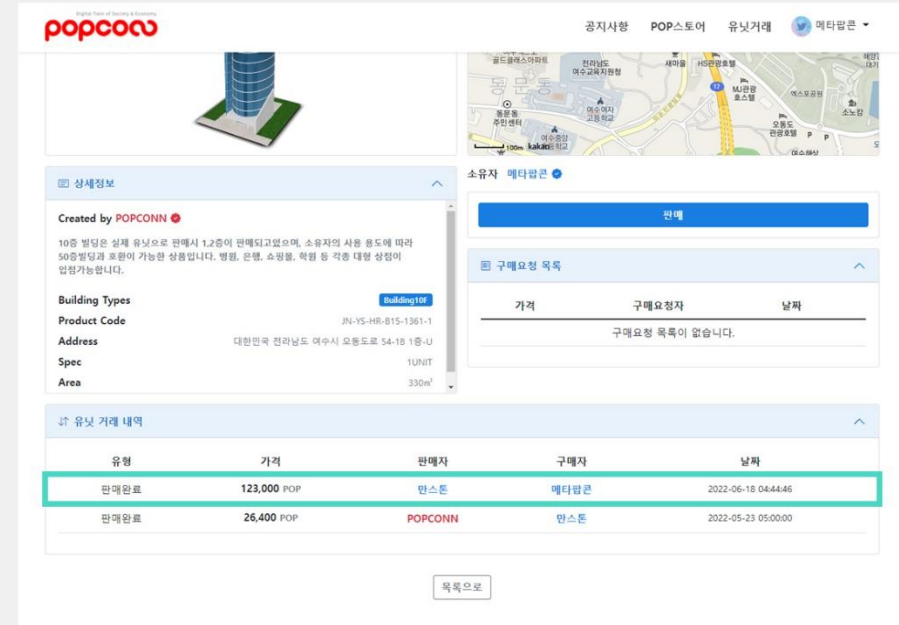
popconn
Digital Twin of Society & Economy

공지사항 POP스토어 유닛거래 메타팝콘

골드클래스아파트 전라남도 여수교육지원청 새마을 HS관광호텔 MJ관광호스텔 동문동 주민센터 여수여자고등학교 여수중앙여자중학교 오동도관광호텔 kakao 100m

상세정보

Created by POPCONN

10층 빌딩은 실제 유닛으로 판매시 1,2층이 판매되고있으며, 소유자의 사용 용도에 따라 50층빌딩과 호환이 가능한 상품입니다. 병원, 은행, 쇼핑몰, 학원 등 각종 대형 상점이 입점가능합니다.

| | |
|---|---|
| Building Types | Building10F |
| Product Code | JN-YS-HR-B15-1361-1 |
| Address | 대한민국 전라남도 여수시 오동도로 54-18 1층-U |
| Spec | 1UNIT |
| Area | 330m² |

소유자 메타팝콘

판매

구매요청 목록

| 가격 | 구매요청자 | 날짜 |
|---|---|---|
| 구매요청 목록이 없습니다. | | |

유닛 거래 내역

| 유형 | 가격 | 판매자 | 구매자 | 날짜 |
|---|---|---|---|---|
| 판매완료 | 123,000 POP | 만스톤 | 메타팝콘 | 2022-06-18 04:44:46 |
| 판매완료 | 26,400 POP | POPCONN | 만스톤 | 2022-05-23 05:00:00 |

목록으로